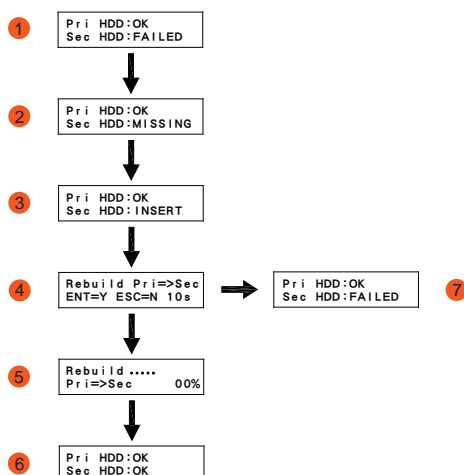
1
Pri HDD:OK
Sec HDD:FAILED

2
Pri HDD:OK
Sec HDD:MISSING

3
Pri HDD:OK
Sec HDD:INSERT

4
Rebuild Pri=>Sec
ENT=Y ESC=N 10s

Pri HDD:OK
Sec HDD:FAILED
7

5
Rebuild .....
Pri=>Sec 00%

6
Pri HDD:OK
Sec HDD:OK